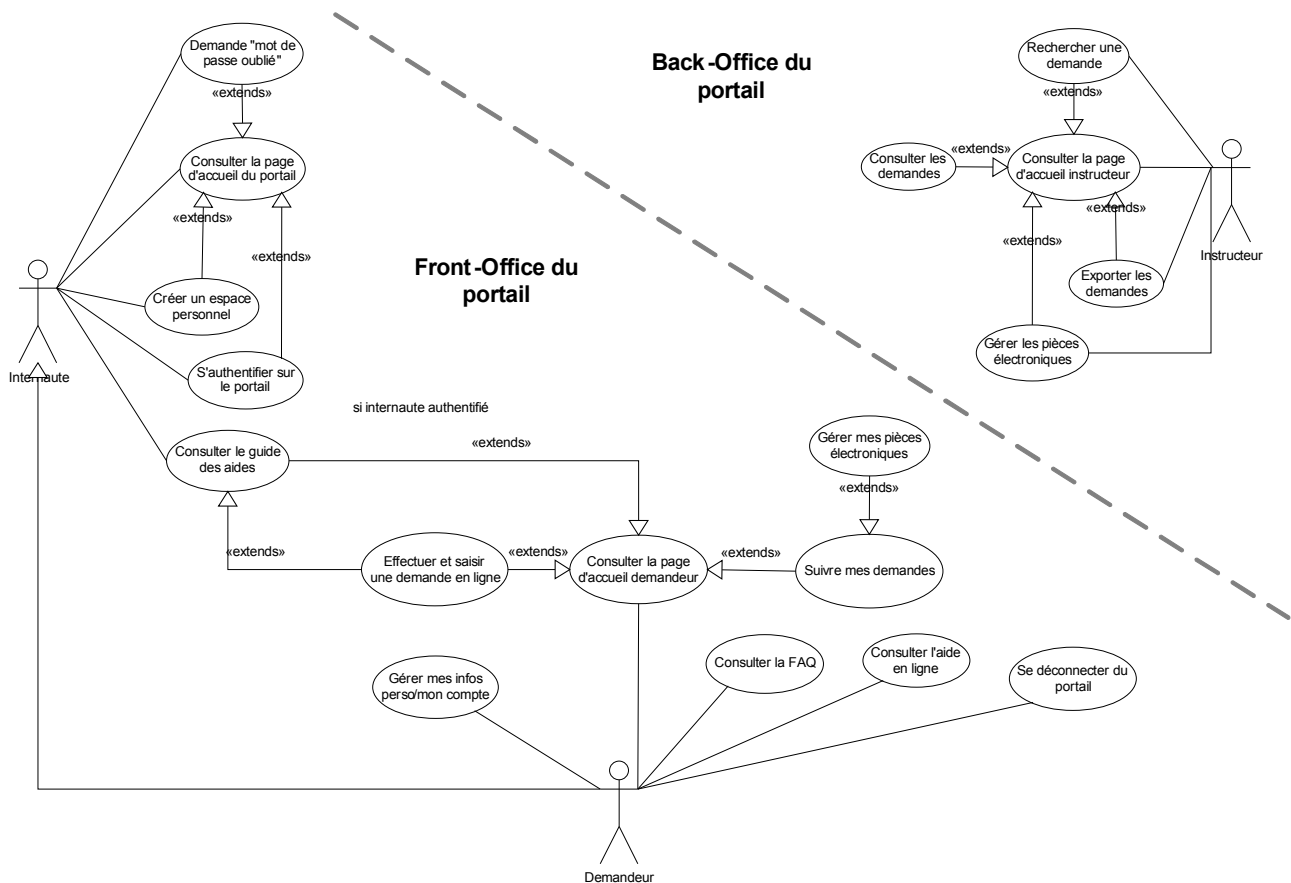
Demande "mot de passe oublié"

«extends»

Consulter la page d'accueil du portail

«extends»

«extends»

Créer un espace personnel

S'authentifier sur le portail

Internaute

Back-Office du portail

Front-Office du portail

Rechercher une demande

«extends»

Consulter les demandes

«extends»

Consulter la page d'accueil instructeur

«extends»

«extends»

Exporter les demandes

Instructeur

Gérer les pièces électroniques

si internaute authentifié

Consulter le guide des aides

«extends»

Gérer mes pièces électroniques

«extends»

«extends»

Effectuer et saisir une demande en ligne

«extends»

Consulter la page d'accueil demandeur

«extends»

Suivre mes demandes

Gérer mes infos perso/mon compte

Consulter la FAQ

Consulter l'aide en ligne

Se déconnecter du portail

Demandeur